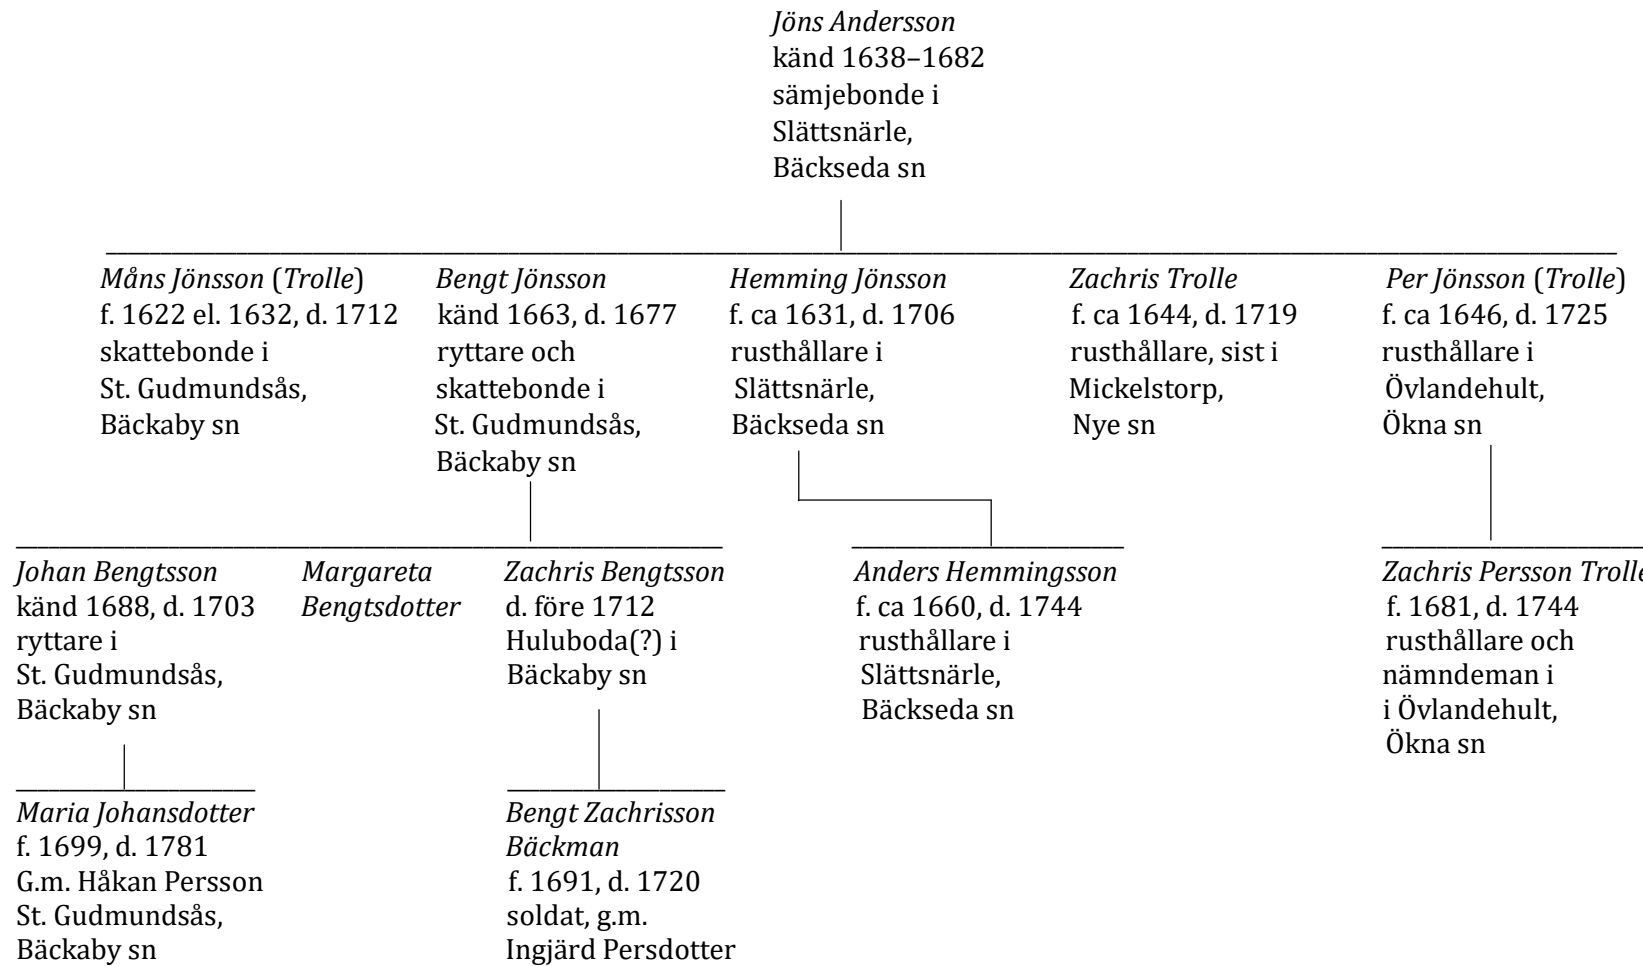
Jöns Andersson
känd 1638–1682
sämjebonde i
Slättsnärle,
Bäckseda sn

Måns Jönsson (Trolle)
f. 1622 el. 1632, d. 1712
skattebonde i
St. Gudmundsås,
Bäckaby sn

Bengt Jönsson
känd 1663, d. 1677
ryttare och
skattebonde i
St. Gudmundsås,
Bäckaby sn

Hemming Jönsson
f. ca 1631, d. 1706
rusthållare i
Slättsnärle,
Bäckseda sn

Zachris Trolle
f. ca 1644, d. 1719
rusthållare, sist i
Mickelstorp,
Nye sn

Per Jönsson (Trolle)
f. ca 1646, d. 1725
rusthållare i
Övlandehult,
Ökna sn

Johan Bengtsson
känd 1688, d. 1703
ryttare i
St. Gudmundsås,
Bäckaby sn

Margareta
Bengtsdotter

Zachris Bengtsson
d. före 1712
Huluboda(?) i
Bäckaby sn

Anders Hemmingsson
f. ca 1660, d. 1744
rusthållare i
Slättsnärle,
Bäckseda sn

Zachris Persson Trolle
f. 1681, d. 1744
rusthållare och
nämndeman i
i Övlandehult,
Ökna sn

Maria Johansdotter
f. 1699, d. 1781
G.m. Håkan Persson
St. Gudmundsås,
Bäckaby sn

Bengt Zachrisson
Bäckman
f. 1691, d. 1720
soldat, g.m.
Ingjärd Persdotter